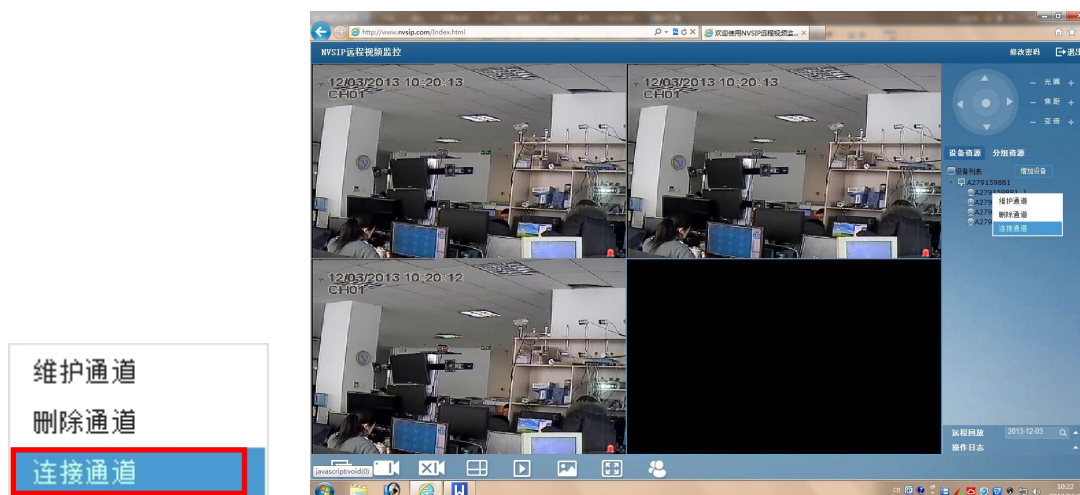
维护通道
删除通道
连接通道

http://www.nvsip.com/index.html
欢迎使用NVSIP远程视频监...
NVSIP远程视频监控
修改密码
退出
12/03/2013 10:20:13
CH01
12/03/2013 10:20:13
CH01
12/03/2013 10:20:12
CH01
光圈
焦距
变倍
设备资源
分组资源
设备列表
增加设备
A279159881
A279159881_1
A279
A279
A279
维护通道
删除通道
连接通道
远程回放
2013-12-03
操作日志
javascript:void(0)
10:22